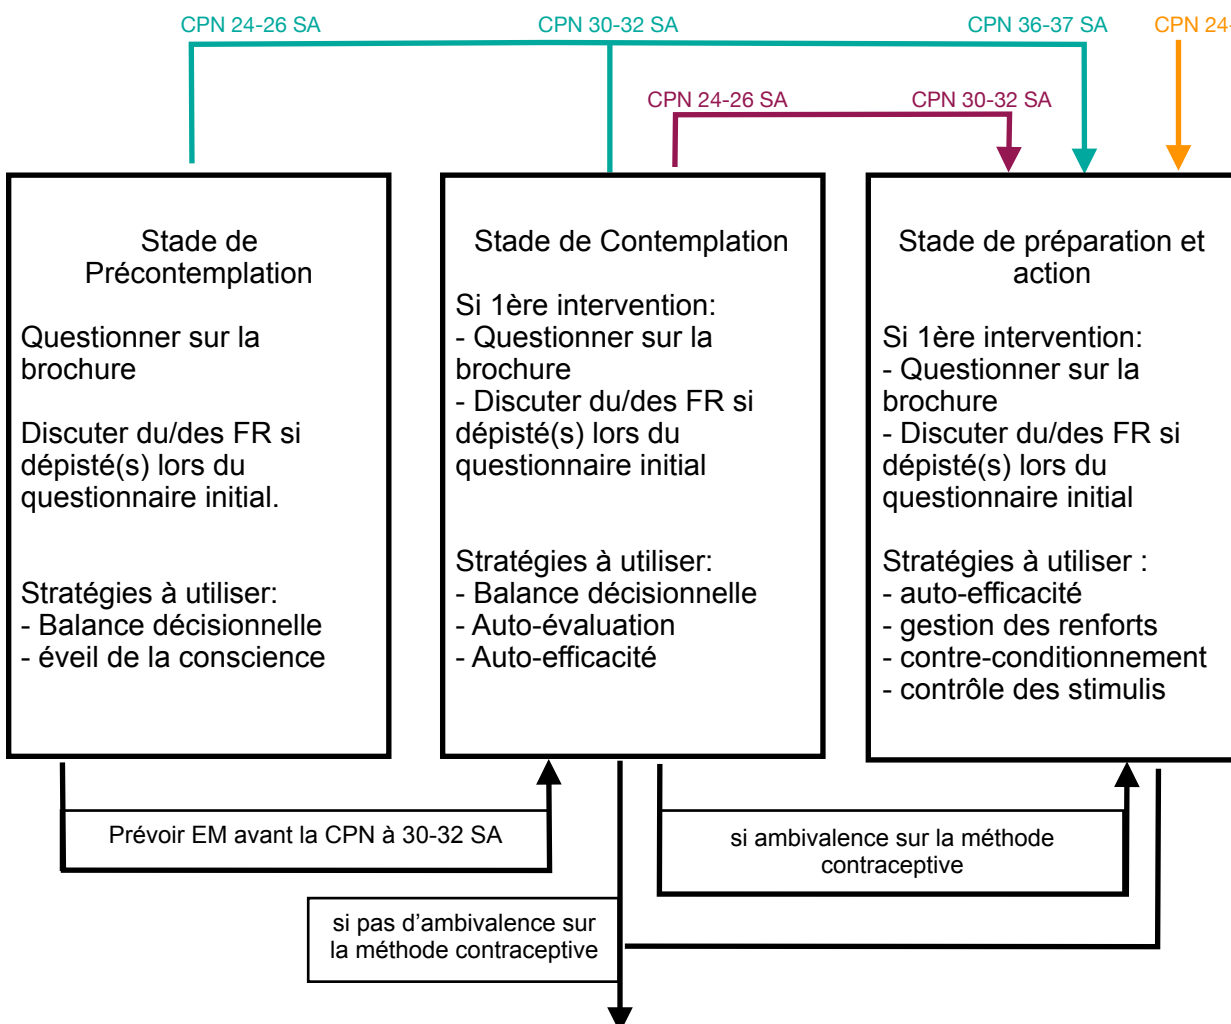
CPN 24-26 SA

CPN 30-32 SA

CPN 36-37 SA

CPN 24-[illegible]

CPN 24-26 SA

CPN 30-32 SA

Stade de Précontemplation

Questionner sur la brochure

Discuter du/des FR si dépisté(s) lors du questionnaire initial.

Stratégies à utiliser:
- Balance décisionnelle
- éveil de la conscience

Stade de Contemplation

Si 1ère intervention:
- Questionner sur la brochure
- Discuter du/des FR si dépisté(s) lors du questionnaire initial

Stratégies à utiliser:
- Balance décisionnelle
- Auto-évaluation
- Auto-efficacité

Stade de préparation et action

Si 1ère intervention:
- Questionner sur la brochure
- Discuter du/des FR si dépisté(s) lors du questionnaire initial

Stratégies à utiliser :
- auto-efficacité
- gestion des renforts
- contre-conditionnement
- contrôle des stimulis

Prévoir EM avant la CPN à 30-32 SA

si ambivalence sur la méthode contraceptive

si pas d'ambivalence sur la méthode contraceptive